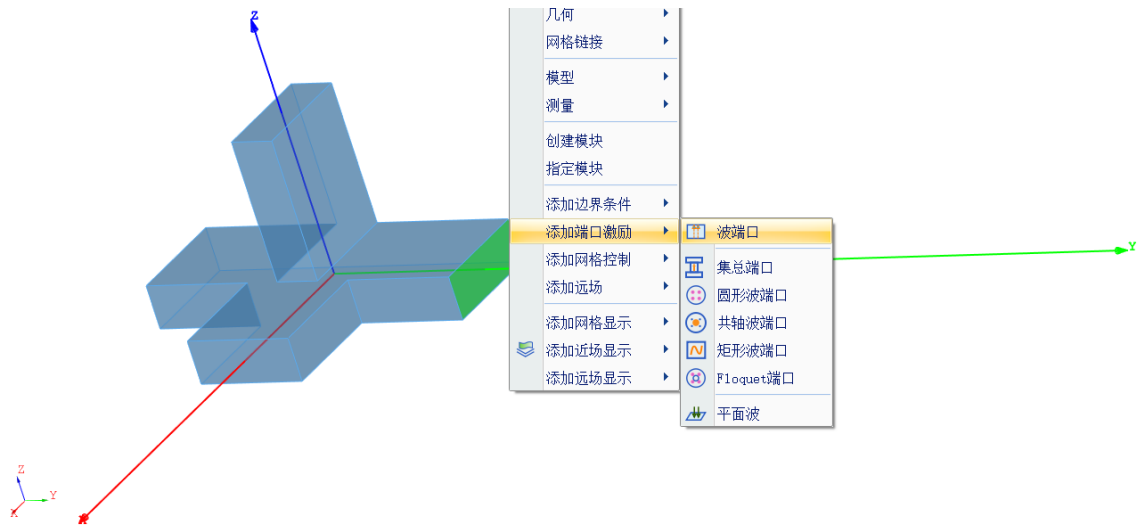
Z

几何
网格链接
模型
测量
创建模块
指定模块
添加边界条件
添加端口激励
添加网格控制
添加远场
添加网格显示
添加近场显示
添加远场显示

波端口
集总端口
圆形波端口
共轴波端口
矩形波端口
Floquet端口
平面波

Y
Z
Y
X